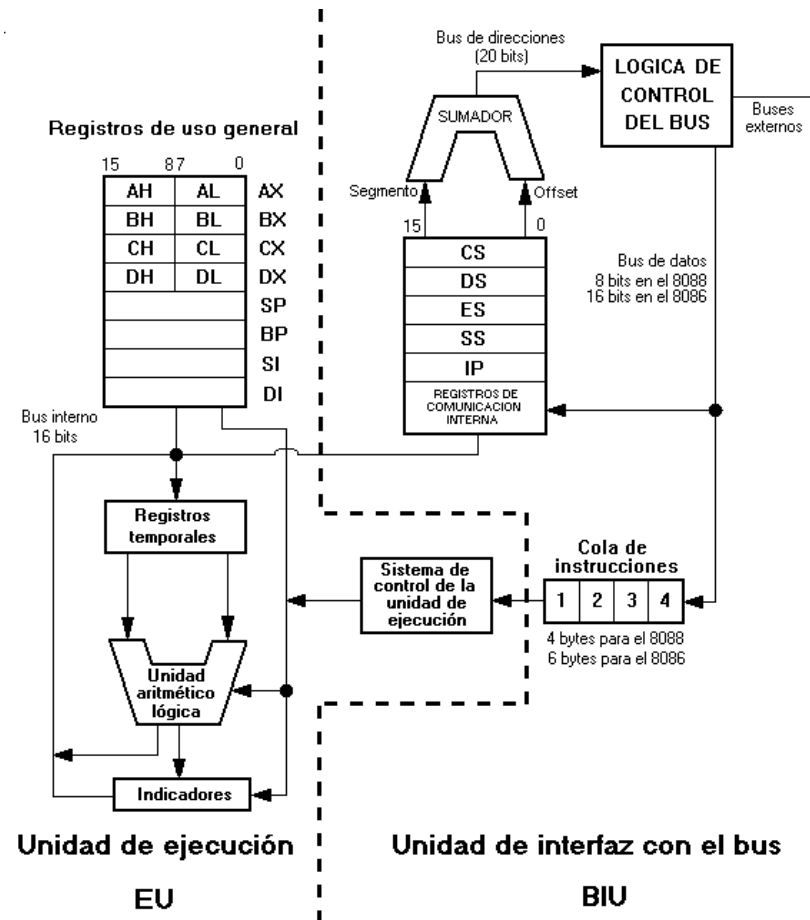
Bus de direcciones
(20 bits)

LOGICA DE CONTROL DEL BUS

Buses externos

SUMADOR

Registros de uso general

15 87 0

| AH | AL | AX |
|---|---|---|
| BH | BL | BX |
| CH | CL | CX |
| DH | DL | DX |
| | | SP |
| | | BP |
| | | SI |
| | | DI |

Segmento

Offset

15 0

CS
DS
ES
SS
IP
REGISTROS DE COMUNICACION INTERNA

Bus de datos
8 bits en el 8088
16 bits en el 8086

Bus interno
16 bits

Registros temporales

Cola de instrucciones

Sistema de control de la unidad de ejecución

| 1 | 2 | 3 | 4 |
|---|---|---|---|

4 bytes para el 8088
6 bytes para el 8086

Unidad aritmético lógica

Indicadores

Unidad de ejecución

EU

Unidad de interfaz con el bus

BIU